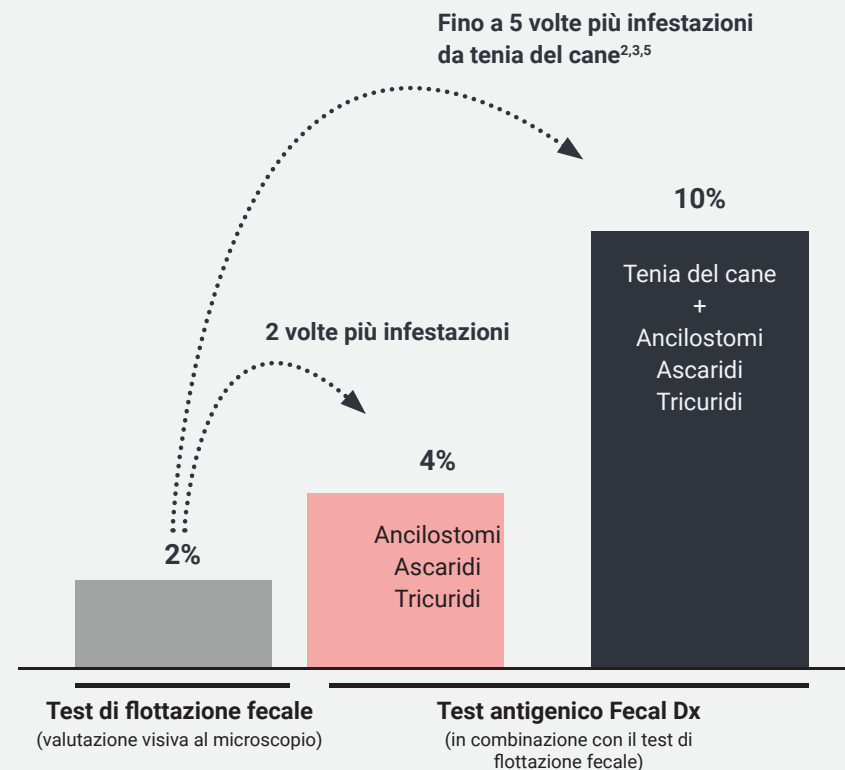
Fino a 5 volte più infestazioni da tenia del cane$^{2,3,5}$

10%

Tenia del cane
+
Ancilostomi
Ascaridi
Tricuridi

2 volte più infestazioni

4%

Ancilostomi
Ascaridi
Tricuridi

2%

Test di flottazione fecale
(valutazione visiva al microscopio)

Test antigenico Fecal Dx
(in combinazione con il test di flottazione fecale)